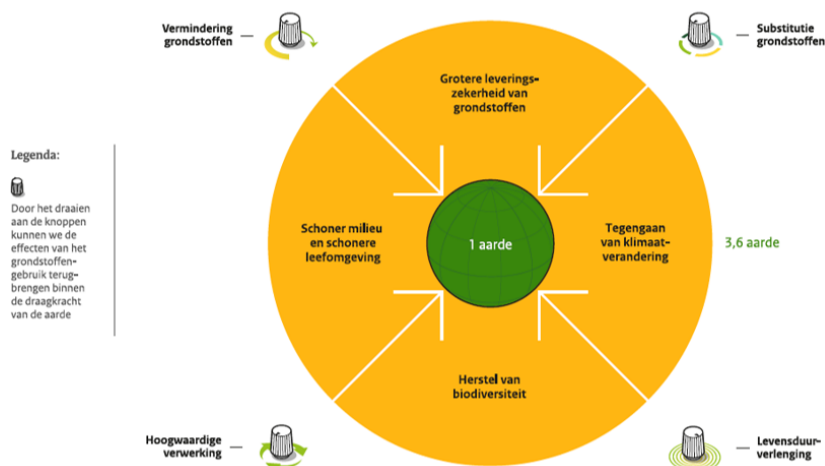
Vermindering grondstoffen

Substitutie grondstoffen

Legenda:

Door het draaien aan de knoppen kunnen we de effecten van het grondstoffengebruik terugbrengen binnen de draagkracht van de aarde

Grotere leveringszekerheid van grondstoffen

Schoner milieu en schonere leefomgeving

1 aarde

Tegengaan van klimaatverandering

3,6 aarde

Herstel van biodiversiteit

Hoogwaardige verwerking

Levensduurverlenging